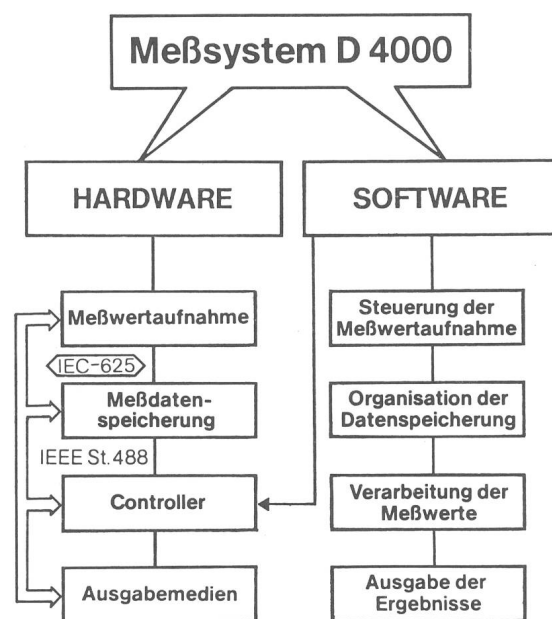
Meßsystem D 4000

HARDWARE

SOFTWARE

Meßwertaufnahme

IEC-625

Meßdatenspeicherung

IEEE St.488

Controller

Ausgabemedien

Steuerung der Meßwertaufnahme

Organisation der Datenspeicherung

Verarbeitung der Meßwerte

Ausgabe der Ergebnisse